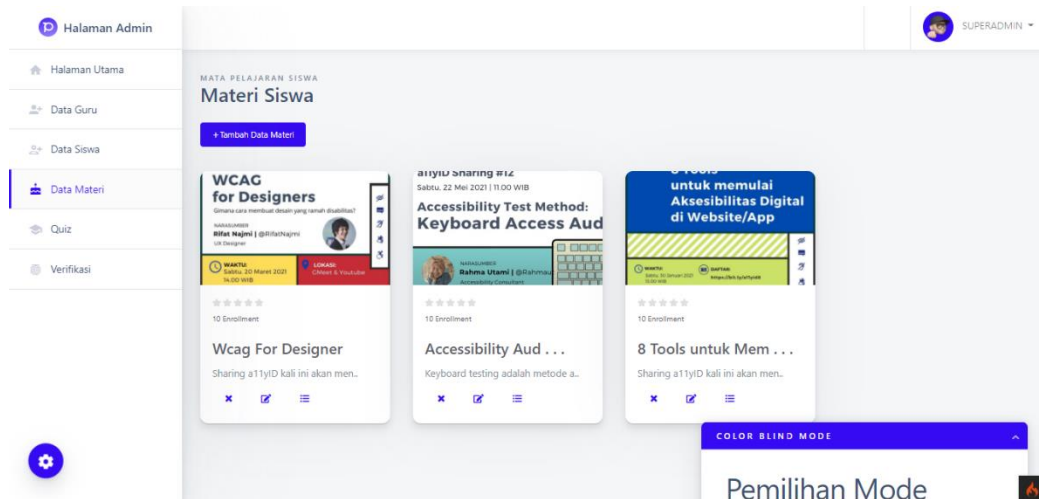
Halaman Admin

SUPERADMIN

Halaman Utama

Data Guru

Data Siswa

Data Materi

Quiz

Verifikasi

MATA PELAJARAN SISWA

Materi Siswa

+ Tambah Data Materi

WCAG for Designers

Gimana cara membuat desain yang ramah disabilitas?

NARASUMBER

Rifat Najmi | @RifatNajmi

UX Designer

WAKTU: Sabtu, 20 Maret 2021 14.00 WIB

LOKASI: GMeet & Youtube

10 Enrollment

Wcag For Designer

Sharing a11yID kali ini akan men..

a11yID Sharing #12

Sabtu, 22 Mei 2021 | 11.00 WIB

Accessibility Test Method: Keyboard Access Aud

NARASUMBER

Rahma Utami | @Rahmau

Accessibility Consultant

10 Enrollment

Accessibility Aud . . .

Keyboard testing adalah metode a..

untuk memulai Aksesibilitas Digital di Website/App

WAKTU: Sabtu, 30 Januari 2021 15.00 WIB

DAFTAR: https://bit.ly/a11yID8

10 Enrollment

8 Tools untuk Mem . . .

Sharing a11yID kali ini akan men..

COLOR BLIND MODE

Pemilihan Mode